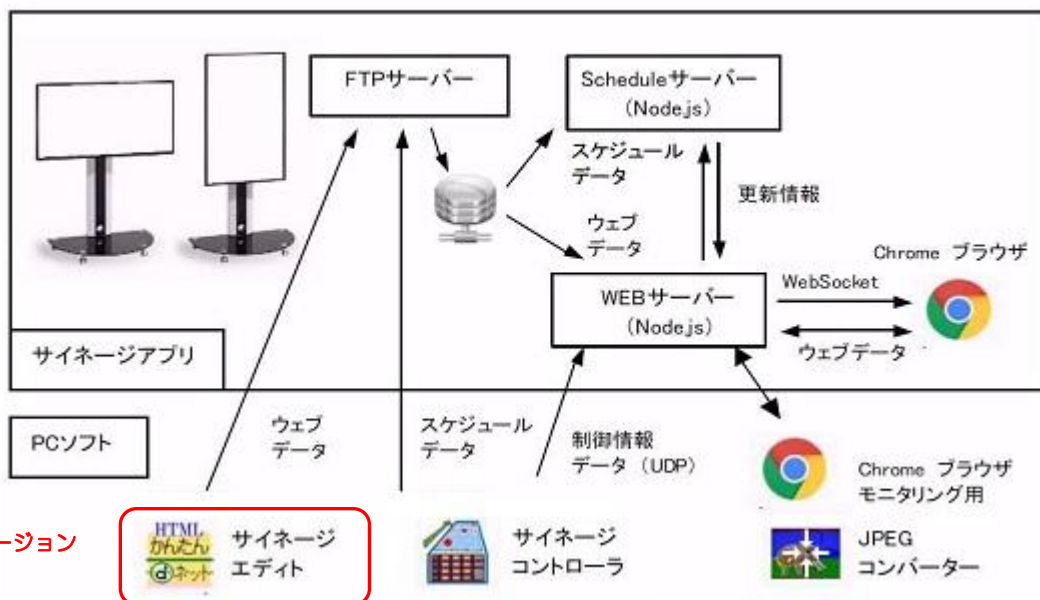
FTPサーバー

Scheduleサーバー
(Node.js)

スケジュール
データ

更新情報

ウェブ
データ

Chrome ブラウザ

WebSocket

WEBサーバー
(Node.js)

ウェブデータ

サイネージアプリ

PCソフト

ウェブ
データ

スケジュール
データ

制御情報
データ (UDP)

Chrome ブラウザ
モニタリング用

ージョン

HTML
かんたん
ネット

サイネージ
エディト

サイネージ
コントローラ

JPEG
コンバーター